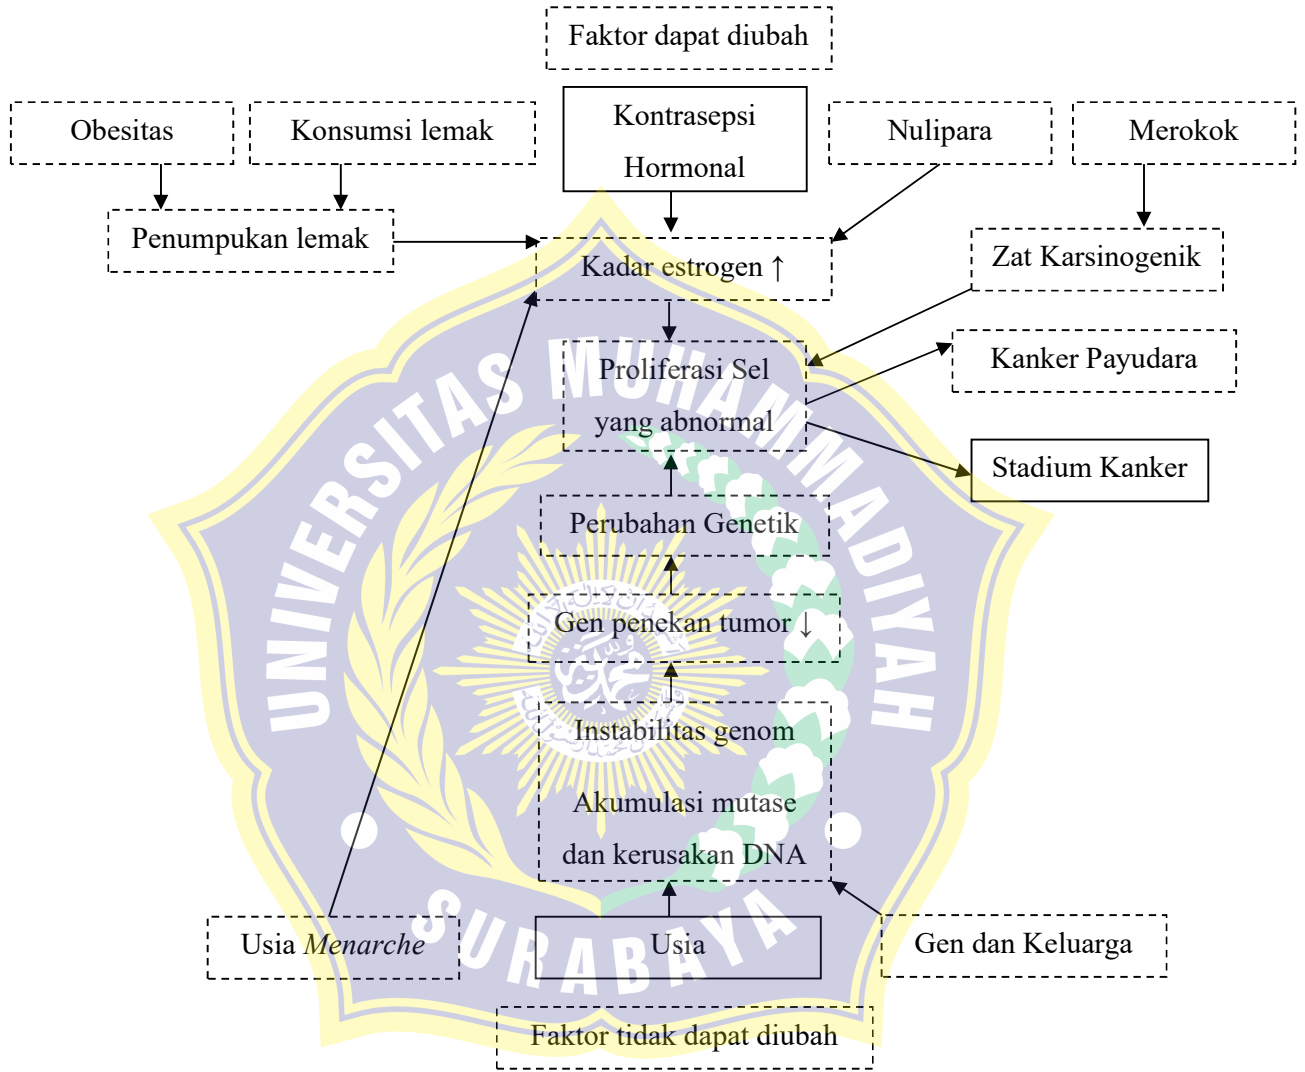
Faktor dapat diubah

Obesitas

Konsumsi lemak

Kontrasepsi Hormonal

Nulipara

Merokok

Penumpukan lemak

Kadar estrogen ↑

Zat Karsinogenik

Proliferasi Sel yang abnormal

Kanker Payudara

Stadium Kanker

Perubahan Genetik

Gen penekan tumor ↓

Instabilitas genom

Akumulasi mutase dan kerusakan DNA

Usia *Menarche*

Usia

Gen dan Keluarga

Faktor tidak dapat diubah

UNIVERSITAS MUHAMMADIYAH SURABAYA